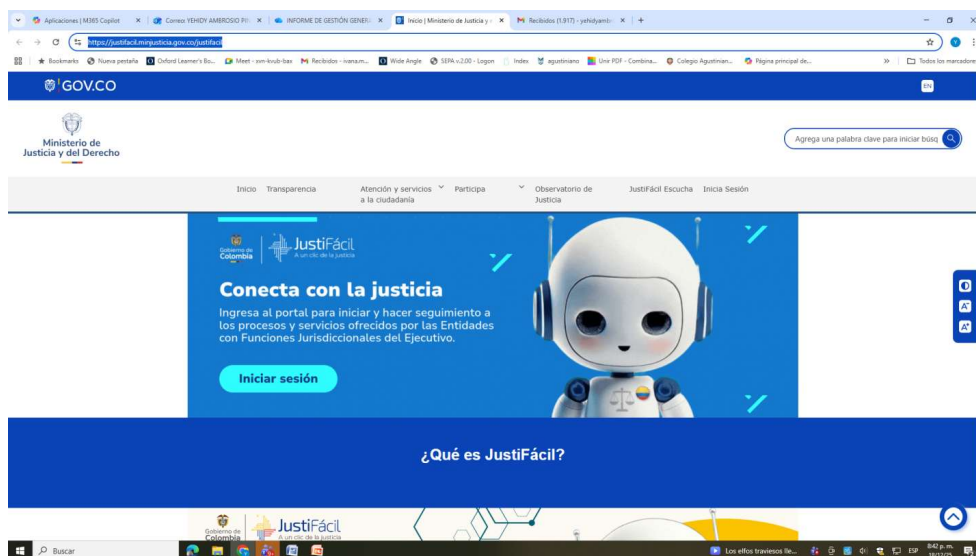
Aplicaciones | M365 Copilot × Correo: YEHIDY AMBROSIO P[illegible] × INFORME DE GESTIÓN GENERA × Inicio | Ministerio de Justicia y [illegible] × Recibidos (1.917) - yehidyamb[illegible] × +

https://justifacil.minjusticia.gov.co/justifacil

Bookmarks Nueva pestaña Oxford Learner's Bo... Meet - xxn-kvub-bax Recibidos - ivana.m... Wide Angle SEPA v.2.00 - Logon Index agustiniano Unir PDF - Combina... Colegio Agustinian... Página principal de... » Todos los marcadores

GOV.CO

EN

Ministerio de Justicia y del Derecho

Agrega una palabra clave para iniciar búsq

Inicio Transparencia Atención y servicios a la ciudadanía Participa Observatorio de Justicia JustiFácil Escucha Inicia Sesión

Gobierno de Colombia JustiFácil A un clic de la justicia

Conecta con la justicia

Ingresa al portal para iniciar y hacer seguimiento a los procesos y servicios ofrecidos por las Entidades con Funciones Jurisdiccionales del Ejecutivo.

Iniciar sesión

¿Qué es JustiFácil?

Gobierno de Colombia JustiFácil A un clic de la justicia

Buscar

Los elfos traviesos lle... ESP 8:42 p. m. 18/12/25